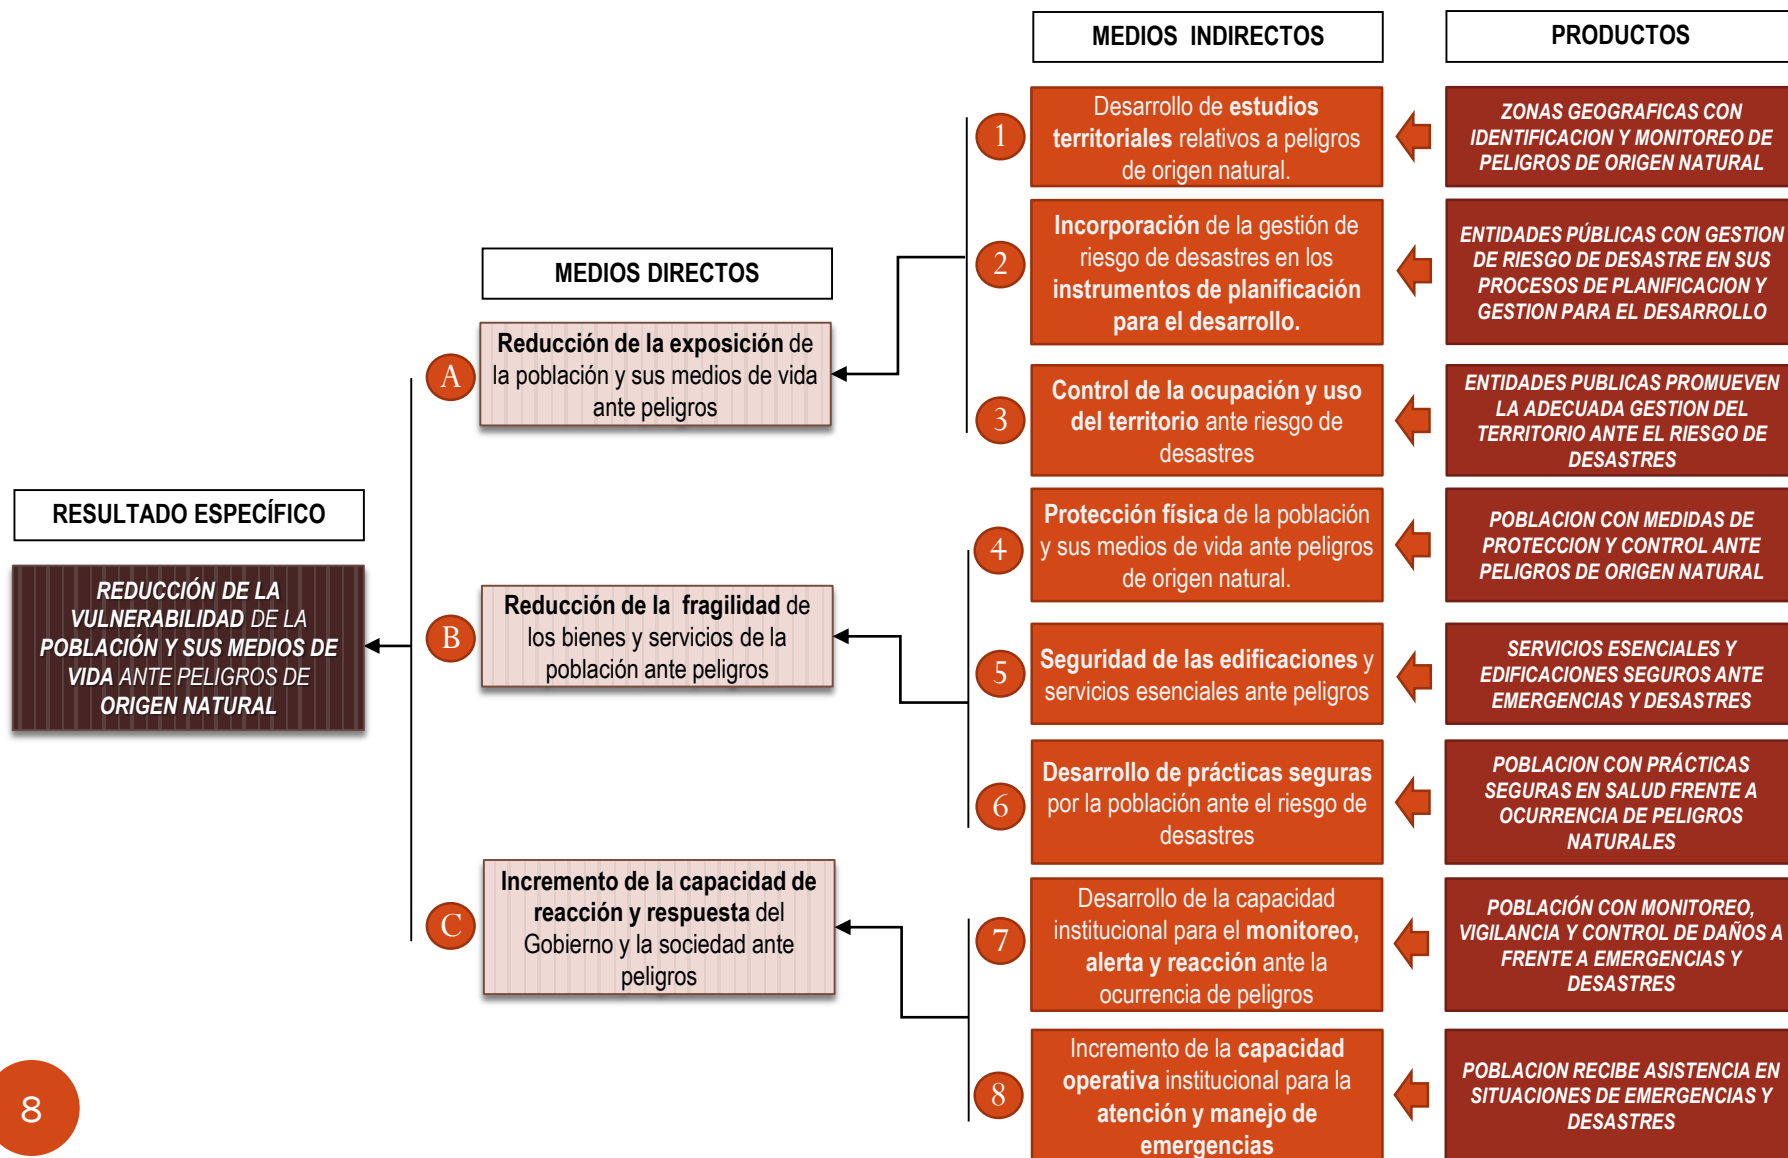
MEDIOS INDIRECTOS

PRODUCTOS

1
Desarrollo de estudios territoriales relativos a peligros de origen natural.

ZONAS GEOGRAFICAS CON IDENTIFICACION Y MONITOREO DE PELIGROS DE ORIGEN NATURAL

2
Incorporación de la gestión de riesgo de desastres en los instrumentos de planificación para el desarrollo.

ENTIDADES PÚBLICAS CON GESTION DE RIESGO DE DESASTRE EN SUS PROCESOS DE PLANIFICACION Y GESTION PARA EL DESARROLLO

MEDIOS DIRECTOS

A
Reducción de la exposición de la población y sus medios de vida ante peligros

3
Control de la ocupación y uso del territorio ante riesgo de desastres

ENTIDADES PUBLICAS PROMUEVEN LA ADECUADA GESTION DEL TERRITORIO ANTE EL RIESGO DE DESASTRES

RESULTADO ESPECÍFICO

REDUCCIÓN DE LA VULNERABILIDAD DE LA POBLACIÓN Y SUS MEDIOS DE VIDA ANTE PELIGROS DE ORIGEN NATURAL

4
Protección física de la población y sus medios de vida ante peligros de origen natural.

POBLACION CON MEDIDAS DE PROTECCION Y CONTROL ANTE PELIGROS DE ORIGEN NATURAL

B
Reducción de la fragilidad de los bienes y servicios de la población ante peligros

5
Seguridad de las edificaciones y servicios esenciales ante peligros

SERVICIOS ESENCIALES Y EDIFICACIONES SEGUROS ANTE EMERGENCIAS Y DESASTRES

6
Desarrollo de prácticas seguras por la población ante el riesgo de desastres

POBLACION CON PRÁCTICAS SEGURAS EN SALUD FRENTE A OCURRENCIA DE PELIGROS NATURALES

C
Incremento de la capacidad de reacción y respuesta del Gobierno y la sociedad ante peligros

7
Desarrollo de la capacidad institucional para el monitoreo, alerta y reacción ante la ocurrencia de peligros

POBLACIÓN CON MONITOREO, VIGILANCIA Y CONTROL DE DAÑOS A FRENTE A EMERGENCIAS Y DESASTRES

8
Incremento de la capacidad operativa institucional para la atención y manejo de emergencias

POBLACION RECIBE ASISTENCIA EN SITUACIONES DE EMERGENCIAS Y DESASTRES

8